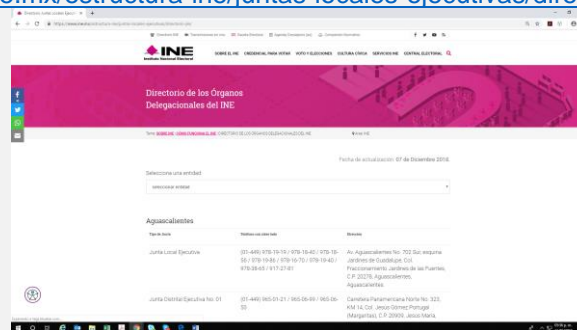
.mx/estructura-ine/juntas-locales-ejecutivas/dire

INE
Instituto Nacional Electoral

SOBRE EL INE   CREDENCIAL PARA VOTAR   VOTO Y ELECCIONES   CULTURA CÍVICA   SERVICIOS INE   CENTRAL ELECTORAL

Directorio de los Órganos Delegacionales del INE

Fecha de actualización: 07 de Diciembre 2018.

Selecciona una entidad

seleccionar entidad

Aguascalientes

| Tipo de Junta | Teléfono con clave lada | Dirección |
|---|---|---|
| Junta Local Ejecutiva | (01-449) 978-19-19 / 978-18-40 / 978-18-56 / 978-19-86 / 978-16-70 / 978-19-40 / 978-38-65 / 917-27-81 | Av. Aguascalientes No. 702 Sur esquina Jardines de Guadalupe, Col. Fraccionamiento Jardines de las Fuentes, C.P. 20278, Aguascalientes, Aguascalientes. |
| Junta Distrital Ejecutiva No. 01 | (01-449) 965-01-21 / 965-06-99 / 965-06-53 | Carretera Panamericana Norte No. 323, KM 14, Col. Jesús Gómez Portugal (Margaritas), C.P. 20909, Jesús María, |